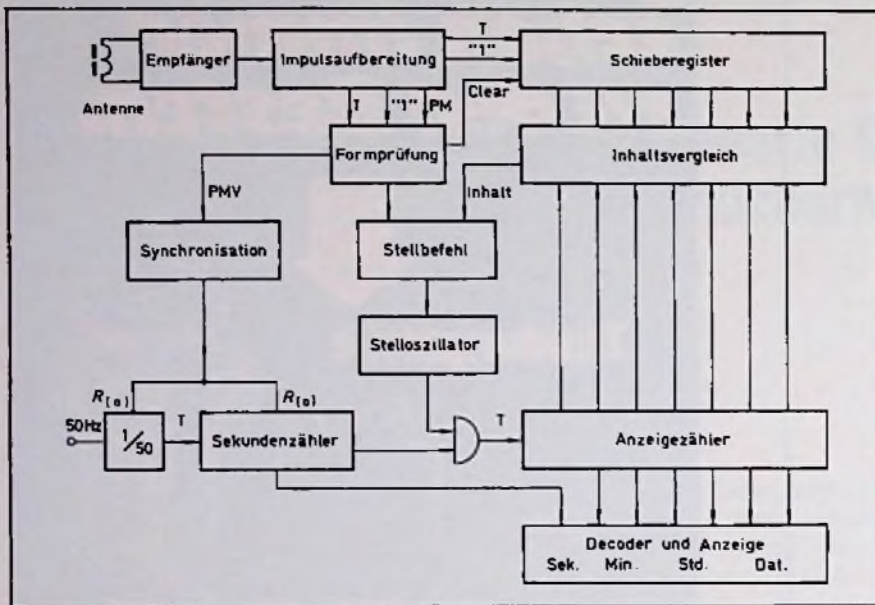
Empfänger
Antenne
Impulsaufbereitung
T
"1"
Clear
Schieberegister
T
"1"
PM
Formprüfung
Inhaltsvergleich
PMV
Inhalt
Synchronisation
Stellbefehl
Stelloszillator
$R_{(0)}$
$R_{(0)}$
50Hz
$1/50$
T
Sekundenzähler
T
Anzeigezähler
Decoder und Anzeige
Sek. Min. Std. Dat.